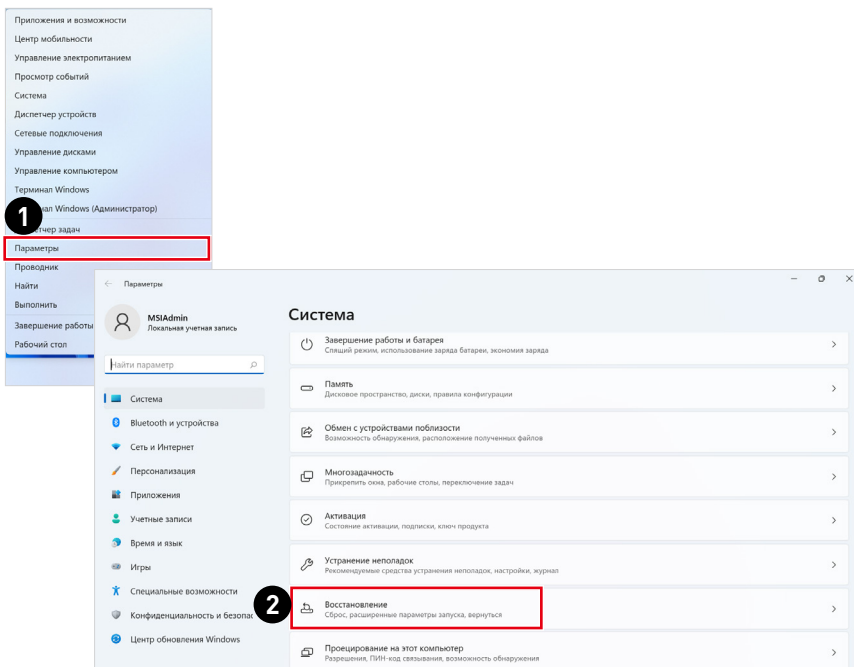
Приложения и возможности
Центр мобильности
Управление электропитанием
Просмотр событий
Система
Диспетчер устройств
Сетевые подключения
Управление дисками
Управление компьютером
Терминал Windows
1
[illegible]нал Windows (Администратор)
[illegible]етчер задач
Параметры
Проводник
Найти
Выполнить
Завершение работы
Рабочий стол

Параметры
MSIAdmin
Локальная учетная запись
Найти параметр
Система
Bluetooth и устройства
Сеть и Интернет
Персонализация
Приложения
Учетные записи
Время и язык
Игры
Специальные возможности
Конфиденциальность и безопас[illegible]
Центр обновления Windows

Система
Завершение работы и батарея
Спящий режим, использование заряда батареи, экономия заряда
Память
Дисковое пространство, диски, правила конфигурации
Обмен с устройствами поблизости
Возможность обнаружения, расположение полученных файлов
Многозадачность
Прикрепить окна, рабочие столы, переключение задач
Активация
Состояние активации, подписки, ключ продукта
Устранение неполадок
Рекомендуемые средства устранения неполадок, настройки, журнал
2
Восстановление
Сброс, расширенные параметры запуска, вернуться
Проецирование на этот компьютер
Разрешения, ПИН-код связывания, возможность обнаружения